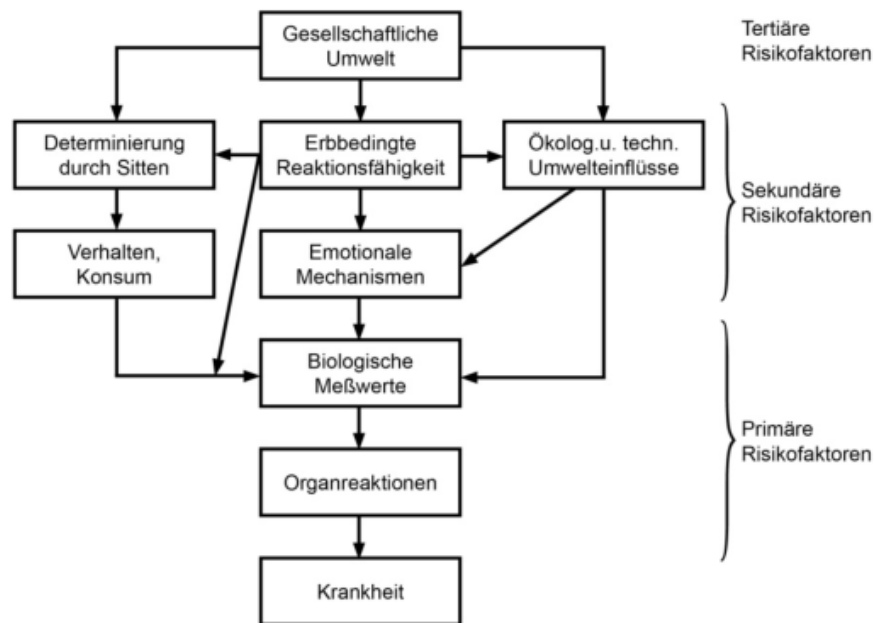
Gesellschaftliche Umwelt

Tertiäre Risikofaktoren

Determinierung durch Sitten

Erbbedingte Reaktionsfähigkeit

Ökolog.u. techn. Umwelteinflüsse

Sekundäre Risikofaktoren

Verhalten, Konsum

Emotionale Mechanismen

Biologische Meßwerte

Primäre Risikofaktoren

Organreaktionen

Krankheit